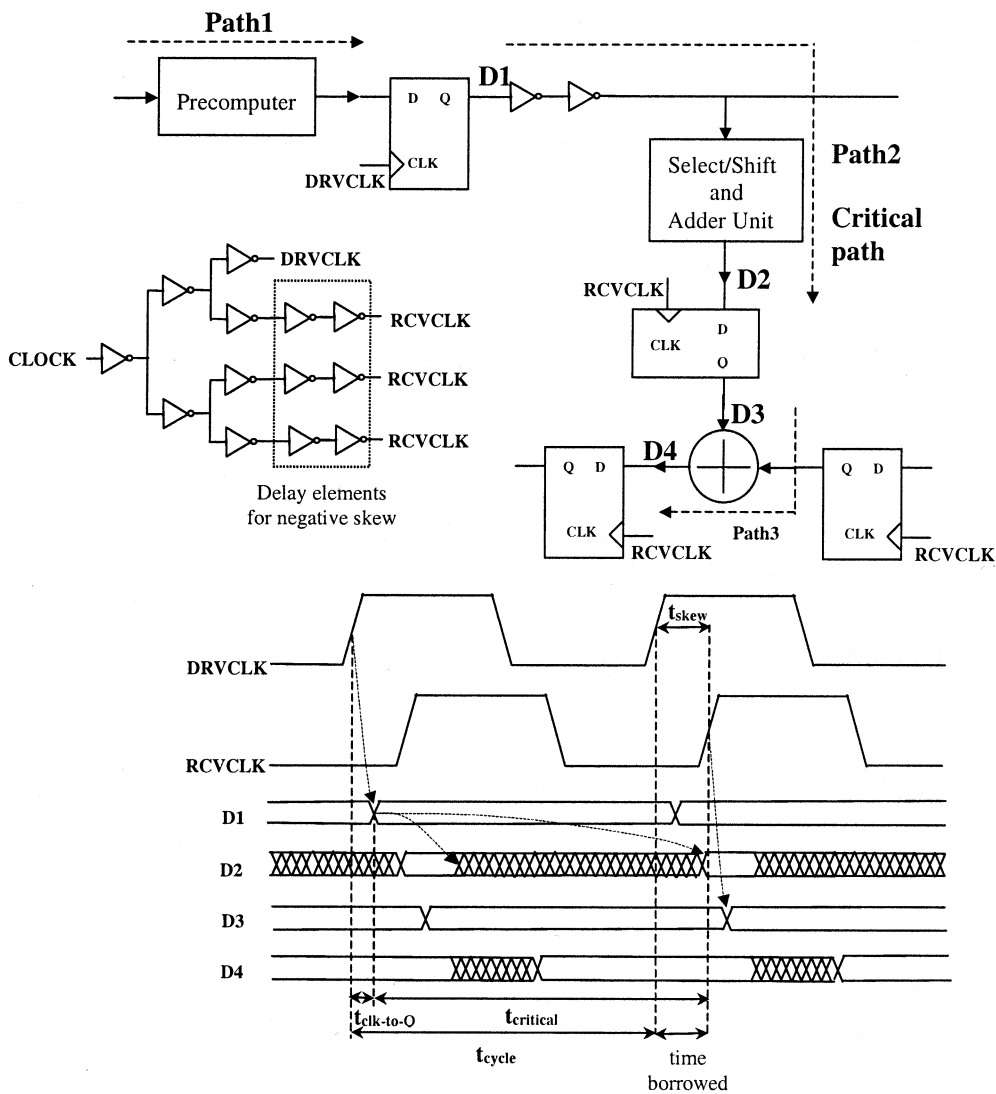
Path1

Precomputer

D Q

CLK

DRVCLK

D1

Select/Shift and Adder Unit

Path2

Critical path

DRVCLK

RCVCLK

CLOCK

RCVCLK

RCVCLK

Delay elements for negative skew

RCVCLK

D2

CLK

D

Q

D3

D4

Q D

CLK

RCVCLK

Path3

Q D

CLK

RCVCLK

$t_{skew}$

DRVCLK

RCVCLK

D1

D2

D3

D4

$t_{clk\text{-}to\text{-}Q}$

$t_{critical}$

$t_{cycle}$

time borrowed